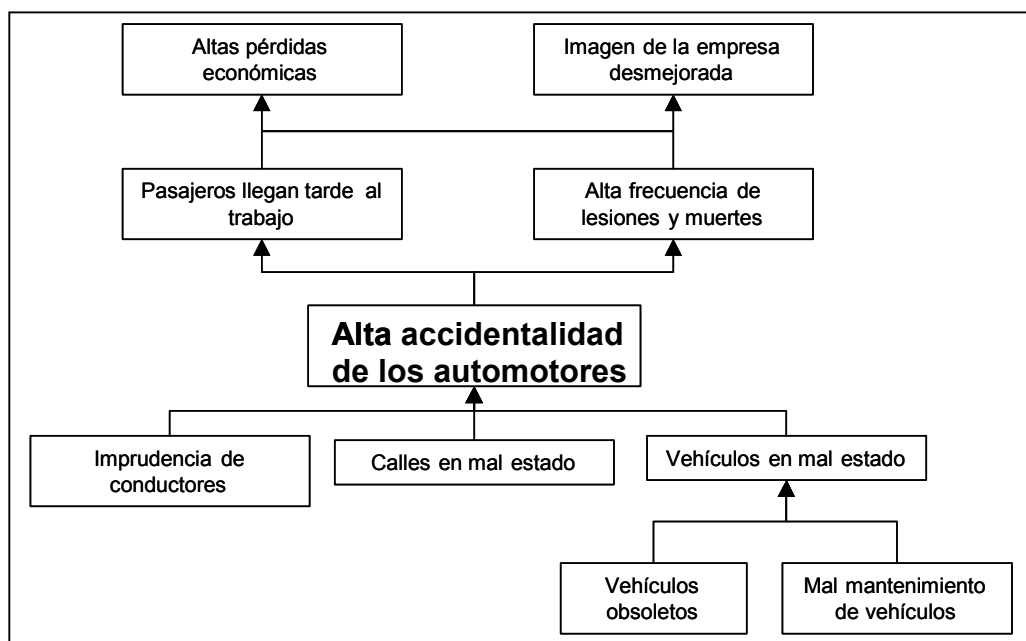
Altas pérdidas económicas

Imagen de la empresa desmejorada

Pasajeros llegan tarde al trabajo

Alta frecuencia de lesiones y muertes

Alta accidentalidad de los automotores

Imprudencia de conductores

Calles en mal estado

Vehículos en mal estado

Vehículos obsoletos

Mal mantenimiento de vehículos